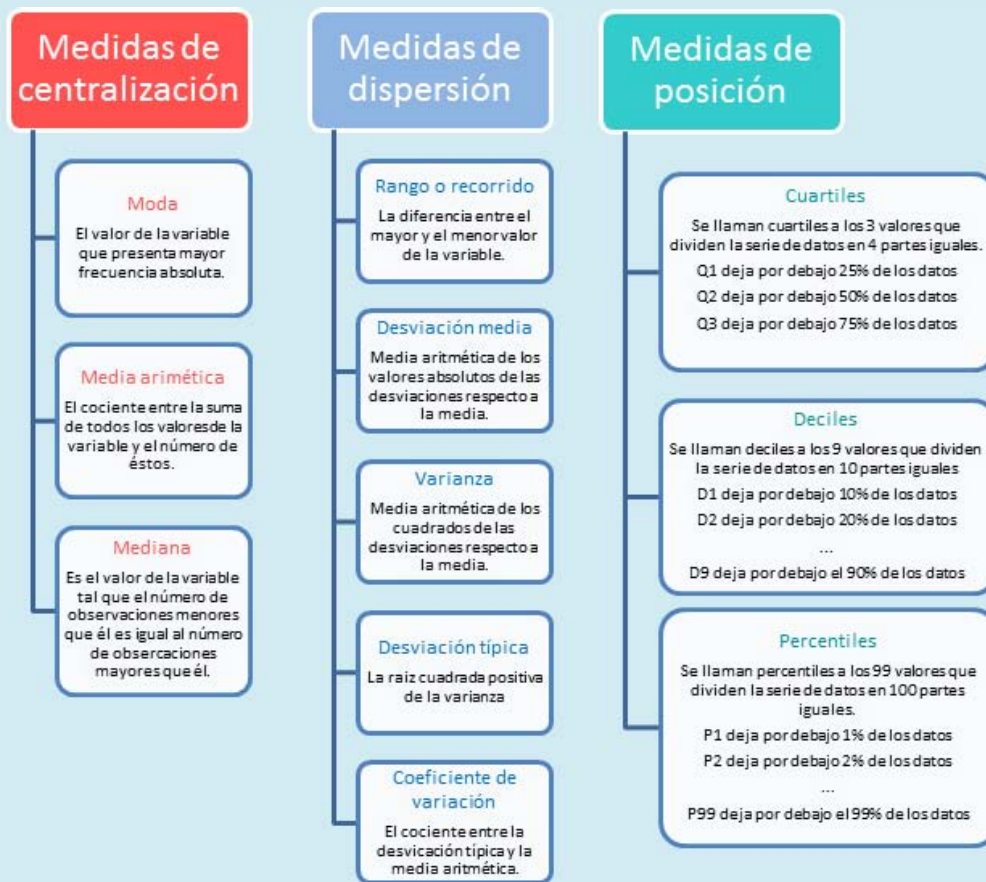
Medidas de centralización

Moda

El valor de la variable que presenta mayor frecuencia absoluta.

Media arimética

El cociente entre la suma de todos los valoresde la variable y el número de éstos.

Mediana

Es el valor de la variable tal que el número de observaciones menores que él es igual al número de obsercaciones mayores que él.

Medidas de dispersión

Rango o recorrido

La diferencia entre el mayor y el menor valor de la variable.

Desviación media

Media aritmética de los valores absolutos de las desviaciones respecto a la media.

Varianza

Media aritmética de los cuadrados de las desviaciones respecto a la media.

Desviación típica

La raiz cuadrada positiva de la varianza

Coeficiente de variación

El cociente entre la desvicación típica y la media aritmética.

Medidas de posición

Cuartiles

Se llaman cuartiles a los 3 valores que dividen la serie de datos en 4 partes iguales.

Q1 deja por debajo 25% de los datos

Q2 deja por debajo 50% de los datos

Q3 deja por debajo 75% de los datos

Deciles

Se llaman deciles a los 9 valores que dividen la serie de datos en 10 partes iguales

D1 deja por debajo 10% de los datos

D2 deja por debajo 20% de los datos

...

D9 deja por debajo el 90% de los datos

Percentiles

Se llaman percentiles a los 99 valores que dividen la serie de datos en 100 partes iguales.

P1 deja por debajo 1% de los datos

P2 deja por debajo 2% de los datos

...

P99 deja por debajo el 99% de los datos